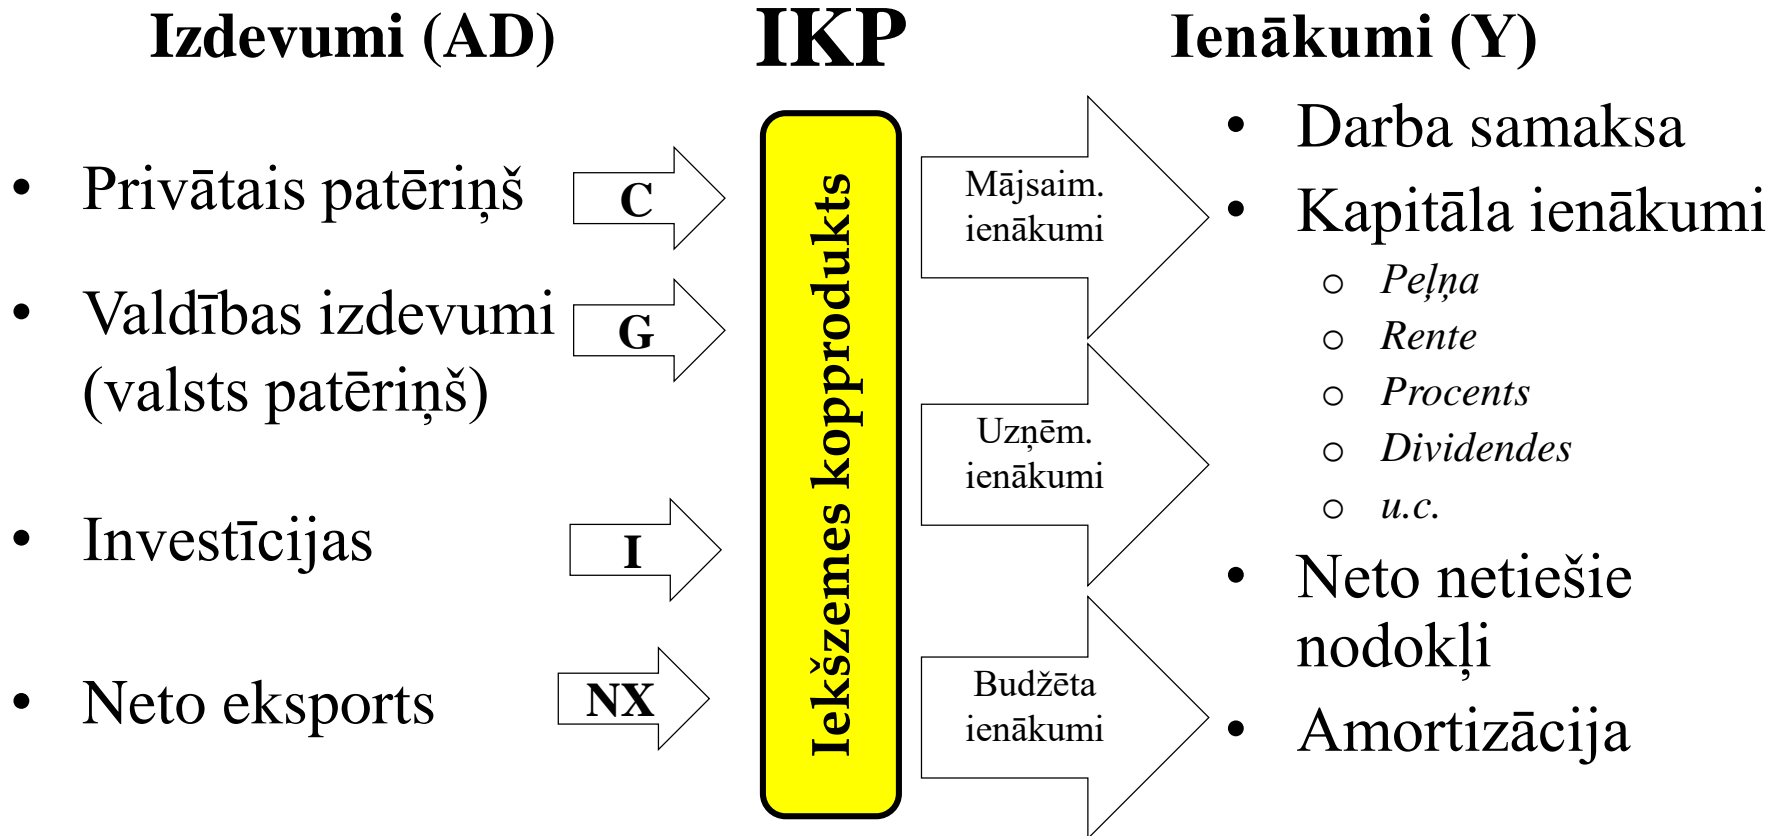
Izdevumi (AD)

IKP

Ienākumi (Y)

- Privātais patēriņš
- Valdības izdevumi (valsts patēriņš)
- Investīcijas
- Neto eksports

C

G

I

NX

Iekšzemes kopprodukts

Mājsaim. ienākumi

Uzņēm. ienākumi

Budžeta ienākumi

- Darba samaksa
- Kapitāla ienākumi
  - Peļņa
  - Rente
  - Procents
  - Dividendes
  - u.c.
- Neto netiešie nodokļi
- Amortizācija